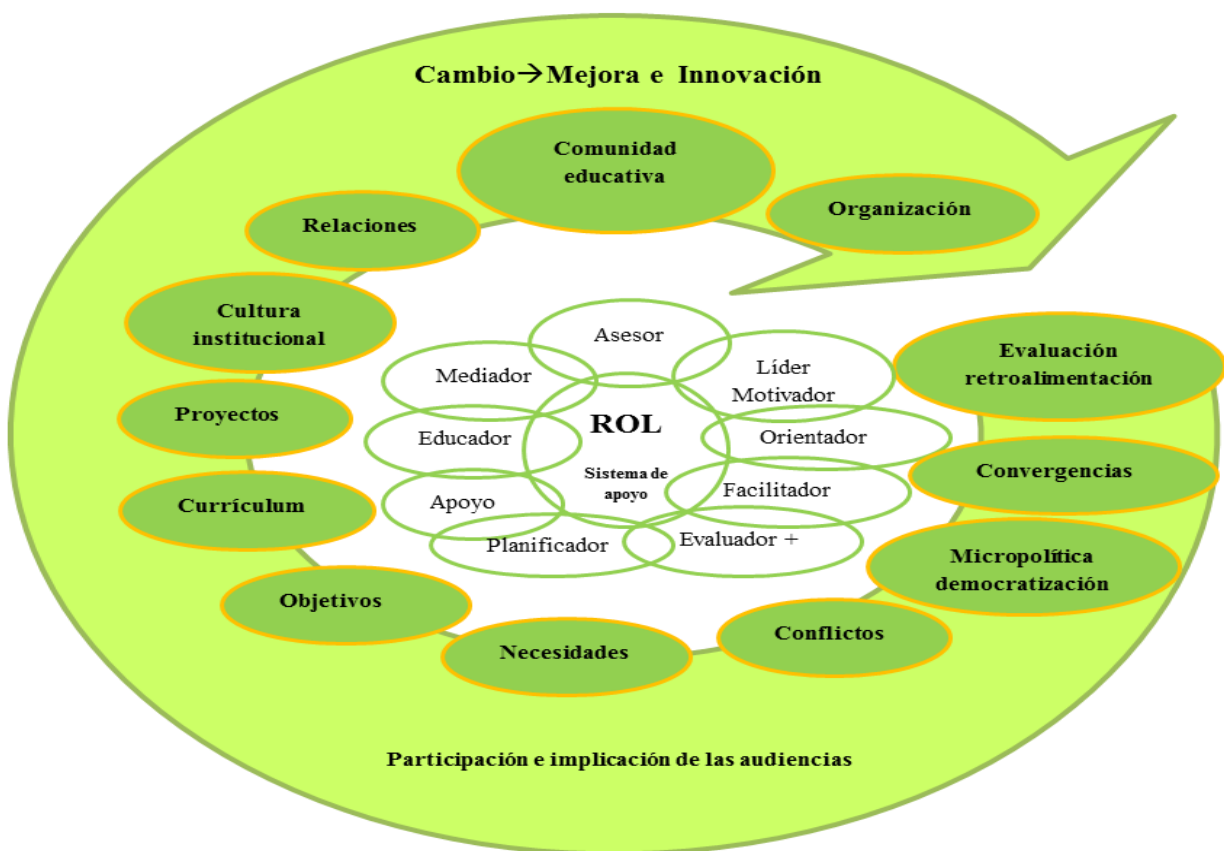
Cambio→Mejora e Innovación

Comunidad educativa

Organización

Relaciones

Cultura institucional

Evaluación retroalimentación

Proyectos

Convergencias

Currículum

Micropolítica democratización

Objetivos

Conflictos

Necesidades

Asesor

Mediador

Líder Motivador

ROL

Educador

Orientador

Sistema de apoyo

Apoyo

Facilitador

Planificador

Evaluador +

Participación e implicación de las audiencias